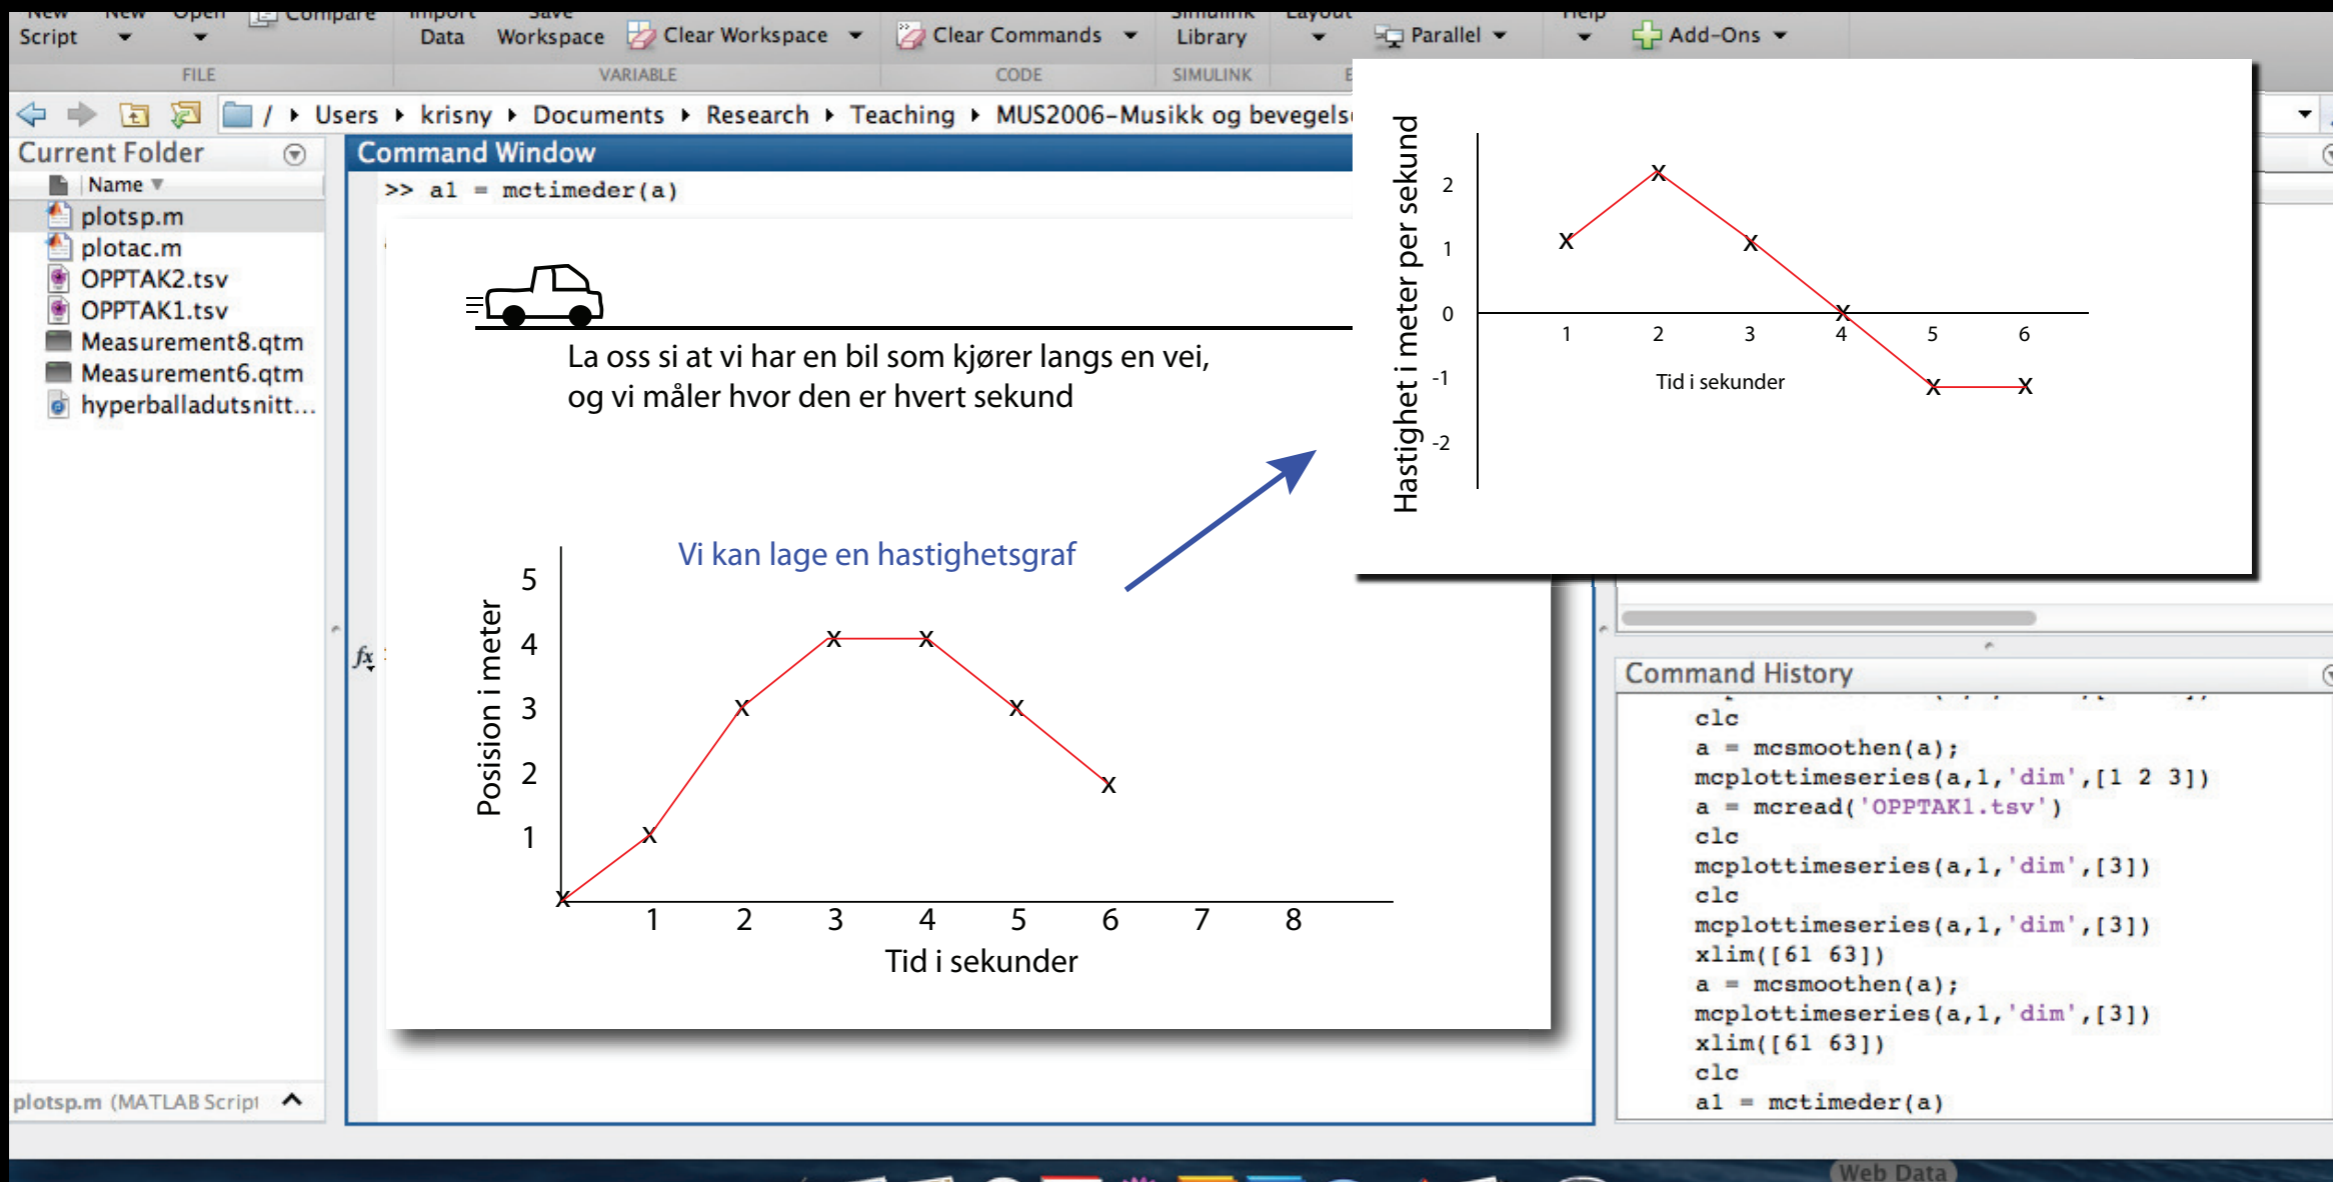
Script New Open Compare Import Data Save Workspace Clear Workspace Clear Commands Simulink Library Layout Parallel Help Add-Ons

FILE VARIABLE CODE SIMULINK

/ Users krisny Documents Research Teaching MUS2006-Musikk og bevegels

Current Folder

Name

plotsp.m
plotac.m
OPPTAK2.tsv
OPPTAK1.tsv
Measurement8.qtm
Measurement6.qtm
hyperballadutsnitt...

plotsp.m (MATLAB Script

Command Window

>> a1 = mctimeder(a)

La oss si at vi har en bil som kjører langs en vei, og vi måler hvor den er hvert sekund

Vi kan lage en hastighetsgraf

Posision i meter

5
4
3
2
1

1 2 3 4 5 6 7 8

Tid i sekunder

Hastighet i meter per sekund

2
1
0
-1
-2

1 2 3 4 5 6

Tid i sekunder

Command History

clc
a = mcsmoothen(a);
mcplottimeseries(a,1,'dim',[1 2 3])
a = mcread('OPPTAK1.tsv')
clc
mcplottimeseries(a,1,'dim',[3])
clc
mcplottimeseries(a,1,'dim',[3])
xlim([61 63])
a = mcsmoothen(a);
mcplottimeseries(a,1,'dim',[3])
xlim([61 63])
clc
a1 = mctimeder(a)

Web Data